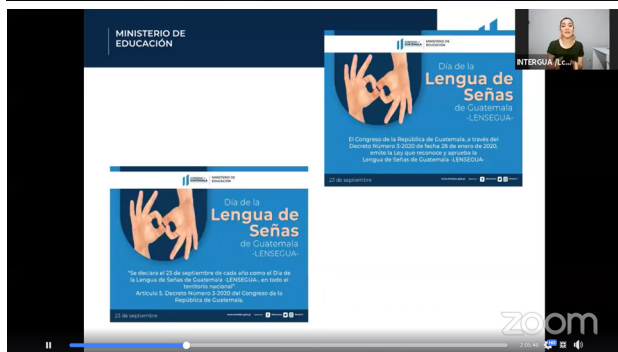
MINISTERIO DE EDUCACIÓN

INTERGUA /Lc...

MINISTERIO DE EDUCACIÓN

Día de la Lengua de Señas de Guatemala -LENSEGUA-

El Congreso de la República de Guatemala, a través del Decreto Número 3-2020 de fecha 28 de enero de 2020, emite la Ley que reconoce y aprueba la Lengua de Señas de Guatemala -LENSEGUA-

23 de septiembre

MINISTERIO DE EDUCACIÓN

Día de la Lengua de Señas de Guatemala -LENSEGUA-

"Se declara el 23 de septiembre de cada año como el Día de la Lengua de Señas de Guatemala -LENSEGUA-, en todo el territorio nacional". Artículo 5. Decreto Número 3-2020 del Congreso de la República de Guatemala.

23 de septiembre

zoom

2:05:46